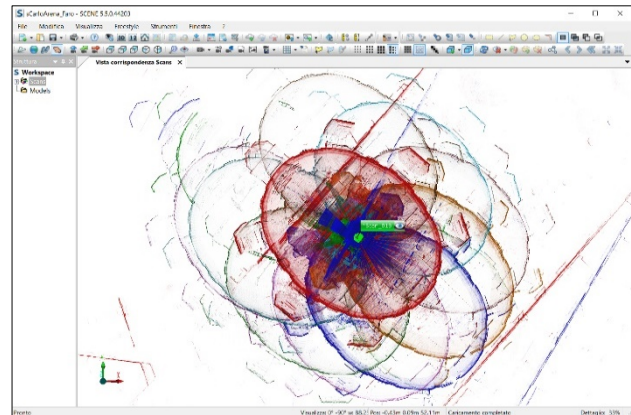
sCarloArena_Faro - SCENE 5.3.0.44203

File Modifica Visualizza Finestrella Strumenti Finestra ?

Structure

Workspace
Scans
Models

Vista corrispondenza Scans ×

Pronto

Visualizza: 0° -90° az 65.2° Pos: -0.43m 0.09m 52.11m Caricamento completato Dettaglio 55%